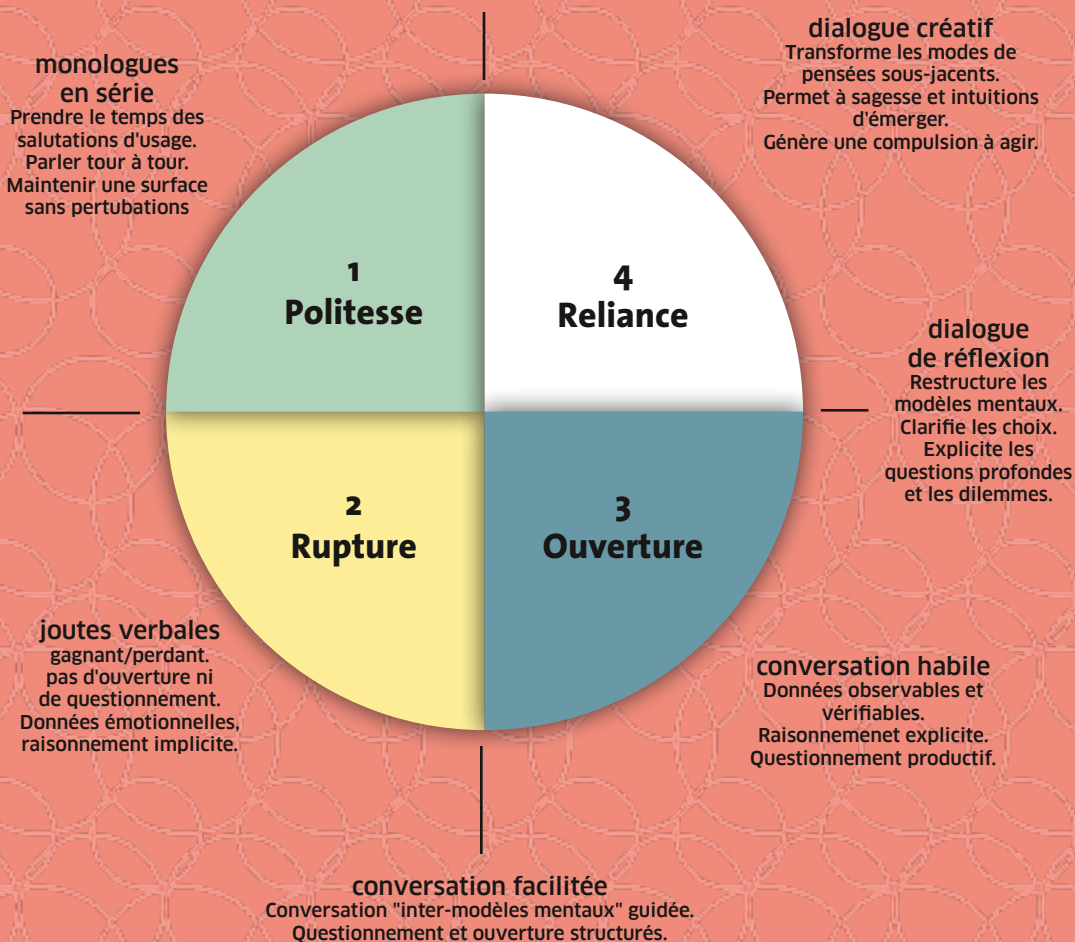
monologues en série
Prendre le temps des salutations d'usage.
Parler tour à tour.
Maintenir une surface sans pertubations

dialogue créatif
Transforme les modes de pensées sous-jacents.
Permet à sagesse et intuitions d'émerger.
Génère une compulsion à agir.

1
Politesse

4
Reliance

dialogue de réflexion
Restructure les modèles mentaux.
Clarifie les choix.
Explicite les questions profondes et les dilemmes.

2
Rupture

3
Ouverture

joutes verbales
gagnant/perdant.
pas d'ouverture ni de questionnement.
Données émotionnelles, raisonnement implicite.

conversation habile
Données observables et vérifiables.
Raisonnemenet explicite.
Questionnement productif.

conversation facilitée
Conversation "inter-modèles mentaux" guidée.
Questionnement et ouverture structurés.